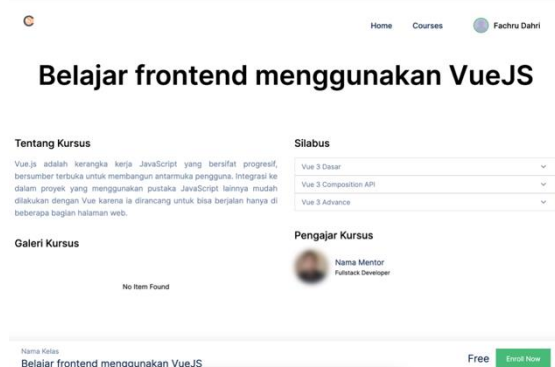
C

Home Courses Fachru Dahri

Belajar frontend menggunakan VueJS

Tentang Kursus

Vue.js adalah kerangka kerja JavaScript yang bersifat progresif, bersumber terbuka untuk membangun antarmuka pengguna. Integrasi ke dalam proyek yang menggunakan pustaka JavaScript lainnya mudah dilakukan dengan Vue karena ia dirancang untuk bisa berjalan hanya di beberapa bagian halaman web.

Galeri Kursus

No Item Found

Silabus

Vue 3 Dasar

Vue 3 Composition API

Vue 3 Advance

Pengajar Kursus

Nama Mentor
Fullstack Developer

Nama Kelas
Belajar frontend menggunakan VueJS

Free Enroll Now